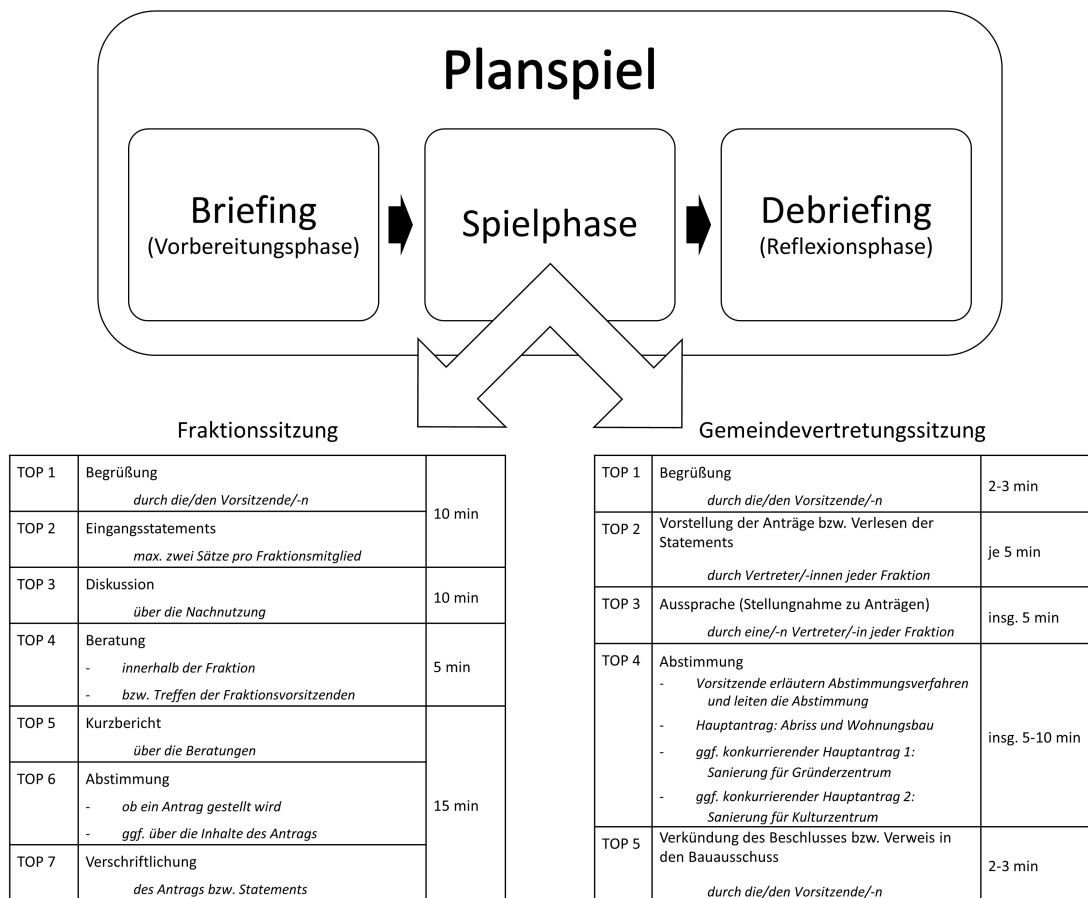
Planspiel

Briefing
(Vorbereitungsphase)

Spielphase

Debriefing
(Reflexionsphase)

Fraktionssitzung

| TOP 1 | Begrüßung<br>*durch die/den Vorsitzende/-n* | 10 min |
|---|---|---|
| TOP 2 | Eingangsstatements<br>*max. zwei Sätze pro Fraktionsmitglied* | |
| TOP 3 | Diskussion<br>*über die Nachnutzung* | 10 min |
| TOP 4 | Beratung<br>- *innerhalb der Fraktion*<br>- *bzw. Treffen der Fraktionsvorsitzenden* | 5 min |
| TOP 5 | Kurzbericht<br>*über die Beratungen* | 15 min |
| TOP 6 | Abstimmung<br>- *ob ein Antrag gestellt wird*<br>- *ggf. über die Inhalte des Antrags* | |
| TOP 7 | Verschriftlichung<br>*des Antrags bzw. Statements* | |

Gemeindevertretungssitzung

| TOP 1 | Begrüßung<br>*durch die/den Vorsitzende/-n* | 2-3 min |
|---|---|---|
| TOP 2 | Vorstellung der Anträge bzw. Verlesen der Statements<br>*durch Vertreter/-innen jeder Fraktion* | je 5 min |
| TOP 3 | Aussprache (Stellungnahme zu Anträgen)<br>*durch eine/-n Vertreter/-in jeder Fraktion* | insg. 5 min |
| TOP 4 | Abstimmung<br>- *Vorsitzende erläutern Abstimmungsverfahren und leiten die Abstimmung*<br>- *Hauptantrag: Abriss und Wohnungsbau*<br>- *ggf. konkurrierender Hauptantrag 1: Sanierung für Gründerzentrum*<br>- *ggf. konkurrierender Hauptantrag 2: Sanierung für Kulturzentrum* | insg. 5-10 min |
| TOP 5 | Verkündung des Beschlusses bzw. Verweis in den Bauausschuss<br>*durch die/den Vorsitzende/-n* | 2-3 min |